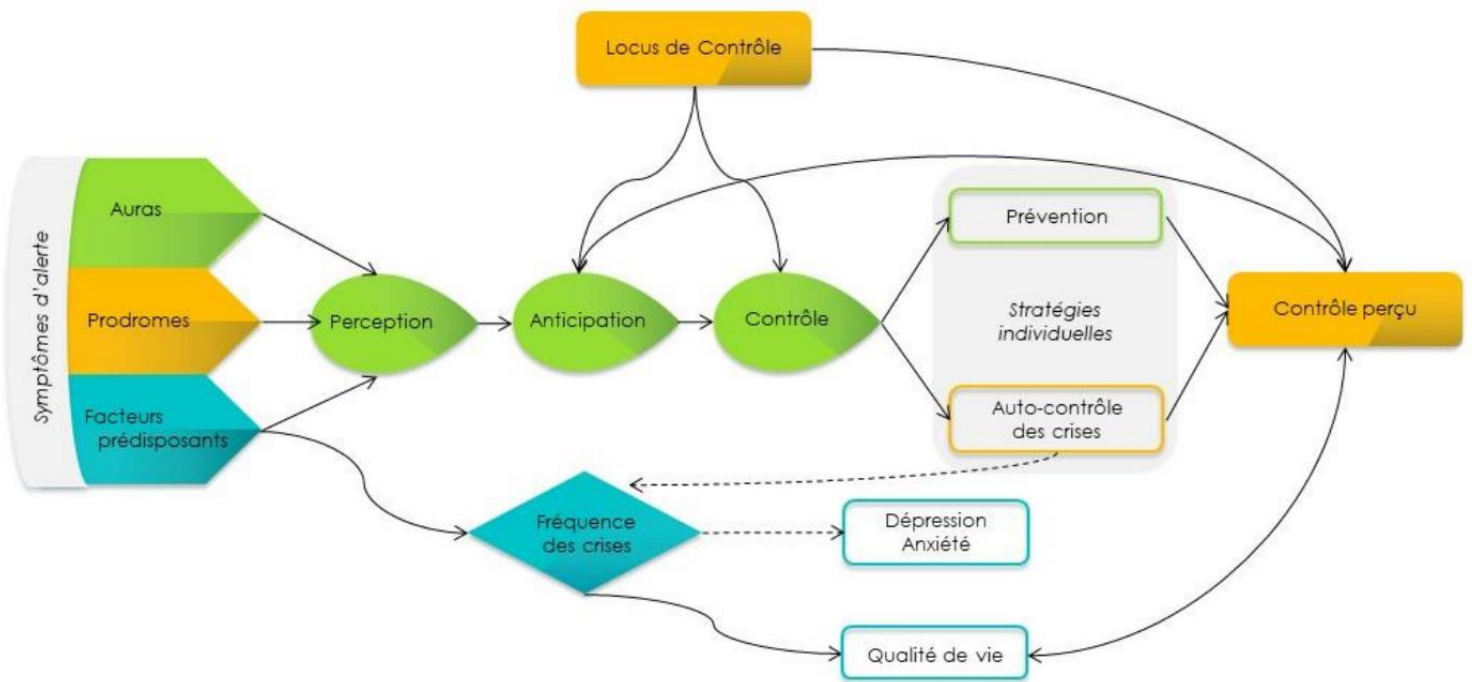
Locus de Contrôle

Symptômes d'alerte

Auras

Prodromes

Facteurs prédisposants

Perception

Anticipation

Contrôle

Prévention

Stratégies individuelles

Auto-contrôle des crises

Contrôle perçu

Fréquence des crises

Dépression Anxiété

Qualité de vie